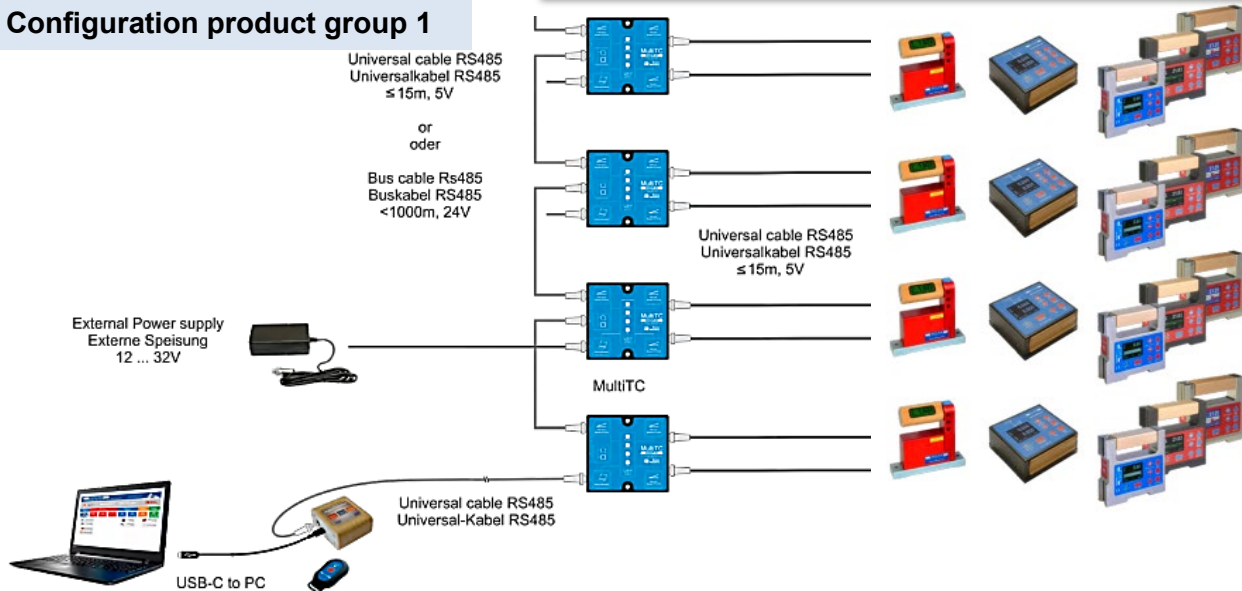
Configuration product group 1

Universal cable RS485
Universalkabel RS485
≤15m, 5V

or
oder

Bus cable Rs485
Buskabel RS485
<1000m, 24V

Universal cable RS485
Universalkabel RS485
≤15m, 5V

External Power supply
Externe Speisung
12 ... 32V

MultiTC

Universal cable RS485
Universal-Kabel RS485

USB-C to PC